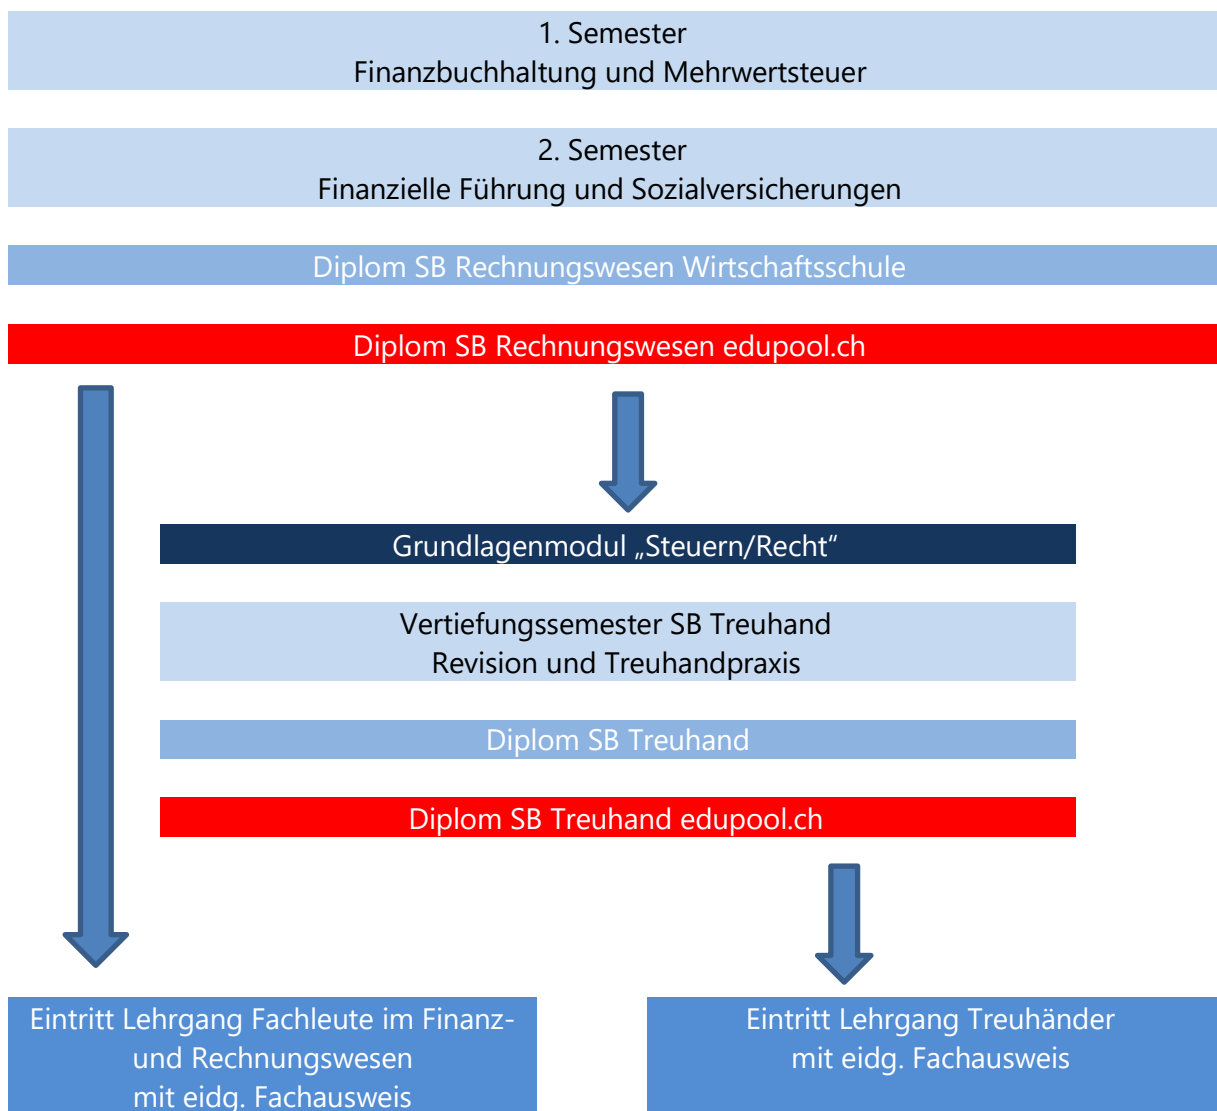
1. Semester
Finanzbuchhaltung und Mehrwertsteuer

2. Semester
Finanzielle Führung und Sozialversicherungen

Diplom SB Rechnungswesen Wirtschaftsschule

Diplom SB Rechnungswesen edupool.ch

Grundlagenmodul „Steuern/Recht“

Vertiefungssemester SB Treuhand
Revision und Treuhandpraxis

Diplom SB Treuhand

Diplom SB Treuhand edupool.ch

Eintritt Lehrgang Fachleute im Finanz- und Rechnungswesen
mit eidg. Fachausweis

Eintritt Lehrgang Treuhänder
mit eidg. Fachausweis